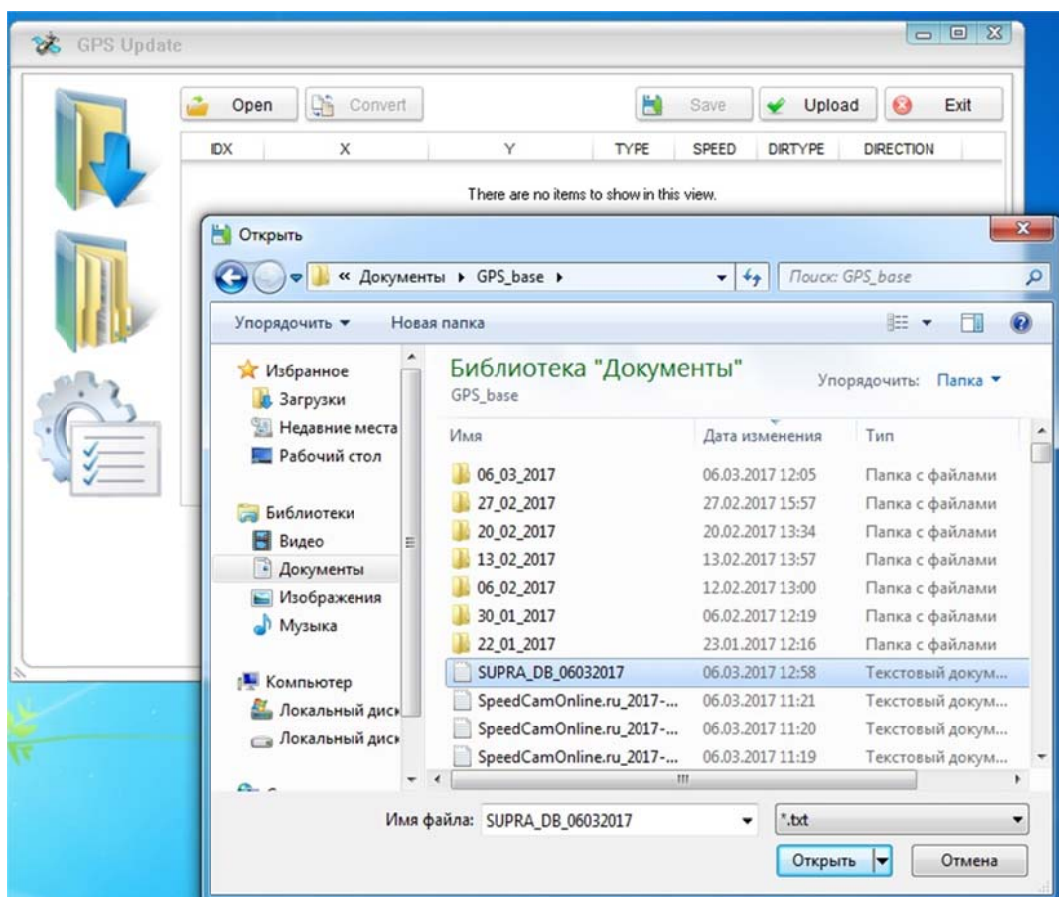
GPS Update

Open Convert Save Upload Exit

| IDX | X | Y | TYPE | SPEED | DIRTYPE | DIRECTION |
|---|---|---|---|---|---|---|

There are no items to show in this view.

Открыть

« Документы ▸ GPS_base ▸

Поиск: GPS_base

Упорядочить ▾ Новая папка

Избранное
Загрузки
Недавние места
Рабочий стол

Библиотеки
Видео
Документы
Изображения
Музыка

Компьютер
Локальный диск
Локальный диск

Библиотека "Документы"
GPS_base

Упорядочить: Папка ▾

| Имя | Дата изменения | Тип |
|---|---|---|
| 06_03_2017 | 06.03.2017 12:05 | Папка с файлами |
| 27_02_2017 | 27.02.2017 15:57 | Папка с файлами |
| 20_02_2017 | 20.02.2017 13:34 | Папка с файлами |
| 13_02_2017 | 13.02.2017 13:57 | Папка с файлами |
| 06_02_2017 | 12.02.2017 13:00 | Папка с файлами |
| 30_01_2017 | 06.02.2017 12:19 | Папка с файлами |
| 22_01_2017 | 23.01.2017 12:16 | Папка с файлами |
| SUPRA_DB_06032017 | 06.03.2017 12:58 | Текстовый докум... |
| SpeedCamOnline.ru_2017-... | 06.03.2017 11:21 | Текстовый докум... |
| SpeedCamOnline.ru_2017-... | 06.03.2017 11:20 | Текстовый докум... |
| SpeedCamOnline.ru_2017-... | 06.03.2017 11:19 | Текстовый докум... |

Имя файла: SUPRA_DB_06032017

*.txt

Открыть Отмена